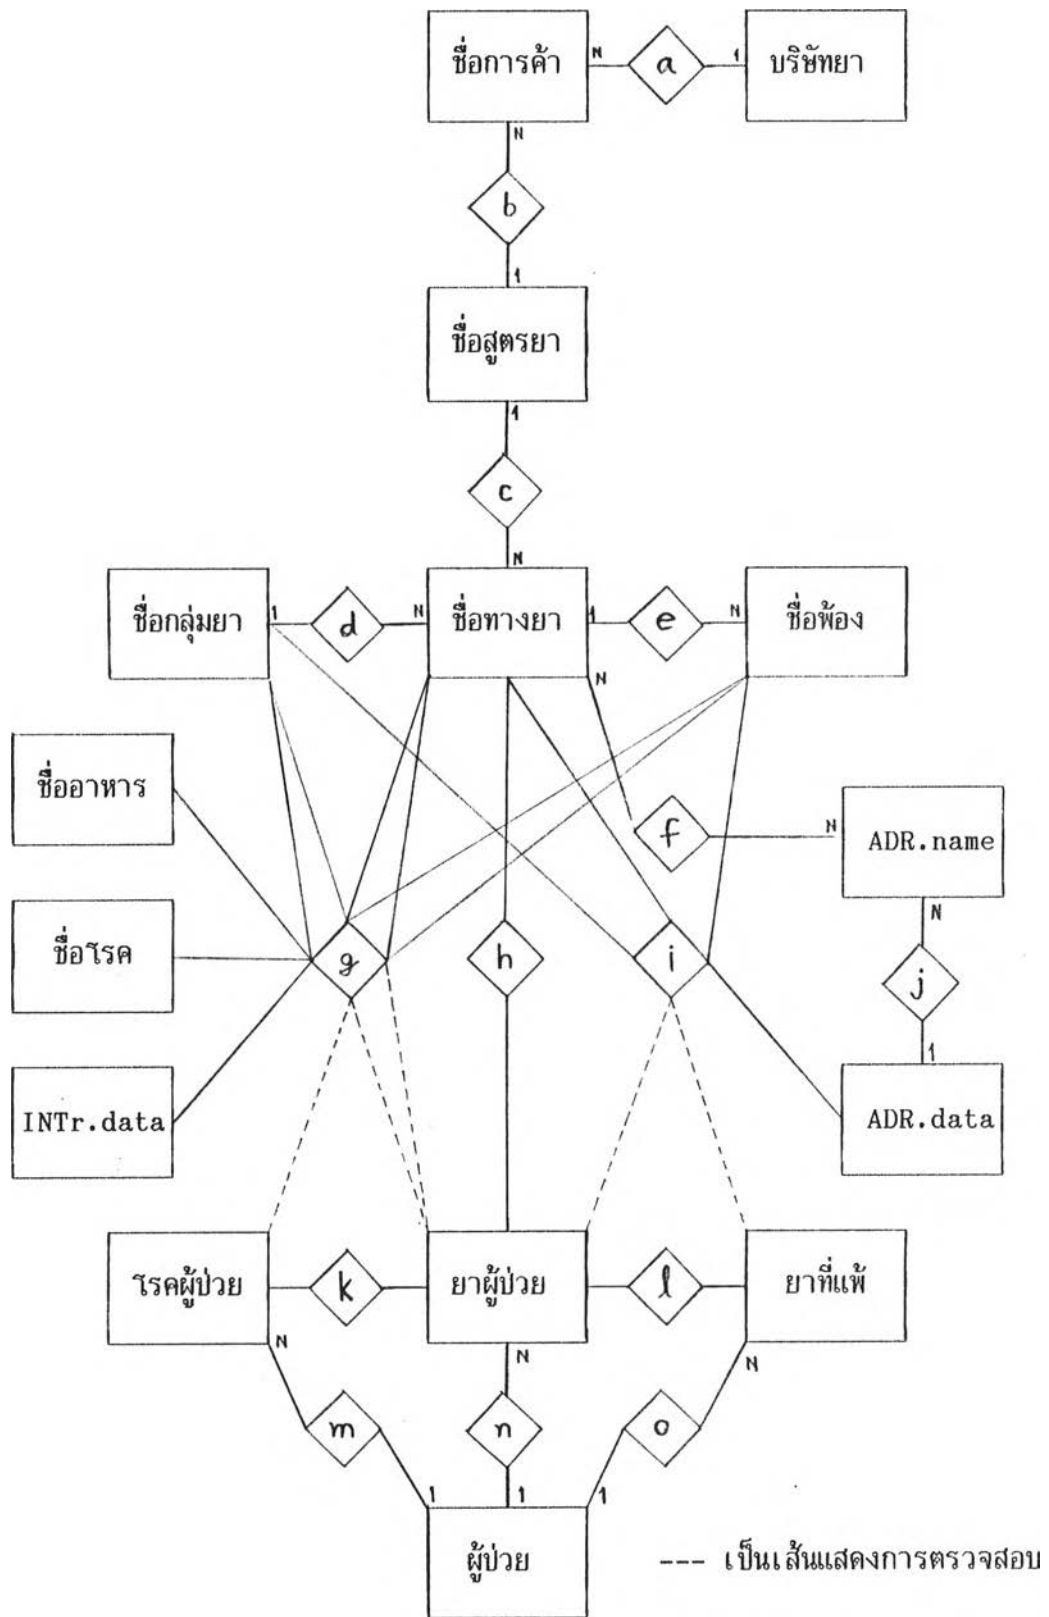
ชื่อการค้า N a 1 บริษัทยา

N
b
1

ชื่อสูตรยา

1
c
N

ชื่อกลุ่มยา 1 d N ชื่อทางยา 1 e N ชื่อพ้อง

N

ชื่ออาหาร

f N ADR.name

N

ชื่อโรค g h i j

1

INTr.data ADR.data

โรคผู้ป่วย k ยาผู้ป่วย l ยาที่แพ้

N N N

m n o

1 1 1

ผู้ป่วย

--- เป็นเส้นแสดงการตรวจสอบ